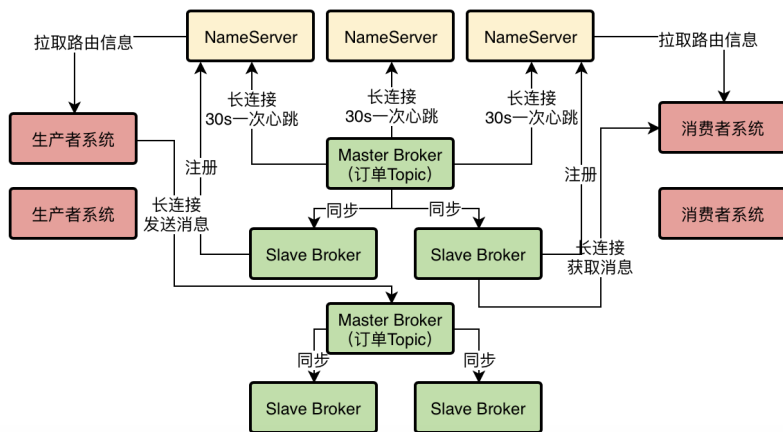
拉取路由信息

NameServer

NameServer

NameServer

拉取路由信息

生产者系统

长连接
30s一次心跳

长连接
30s一次心跳

长连接
30s一次心跳

消费者系统

注册

Master Broker
(订单Topic)

注册

生产者系统

长连接
发送消息

同步

同步

消费者系统

Slave Broker

Slave Broker

长连接
获取消息

Master Broker
(订单Topic)

同步

同步

Slave Broker

Slave Broker